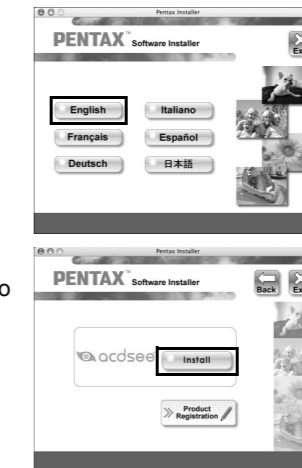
Pentax Installer

PENTAX™ Software Installer

Ex

English

Italiano

Français

Español

Deutsch

日本語

o

Pentax Installer

PENTAX™ Software Installer

Back

Ex

acdsee

Install

Product Registration